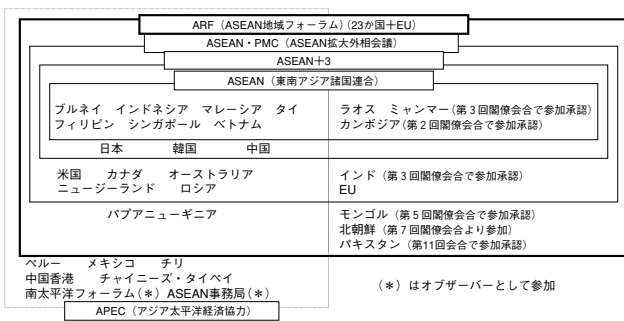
ARF（ASEAN地域フォーラム）(23か国＋EU)

ASEAN・PMC（ASEAN拡大外相会議）

ASEAN＋3

ASEAN（東南アジア諸国連合）

ブルネイ　インドネシア　マレーシア　タイ
フィリピン　シンガポール　ベトナム

ラオス　ミャンマー（第３回閣僚会合で参加承認）
カンボジア（第２回閣僚会合で参加承認）

日本　韓国　中国

米国　カナダ　オーストラリア
ニュージーランド　ロシア

インド（第３回閣僚会合で参加承認）
EU

パプアニューギニア

モンゴル（第５回閣僚会合で参加承認）
北朝鮮（第７回閣僚会合より参加）
パキスタン（第11回会合で参加承認）

ペルー　メキシコ　チリ
中国香港　チャイニーズ・タイペイ
南太平洋フォーラム（＊）ASEAN事務局（＊）

（＊）はオブザーバーとして参加

APEC（アジア太平洋経済協力）